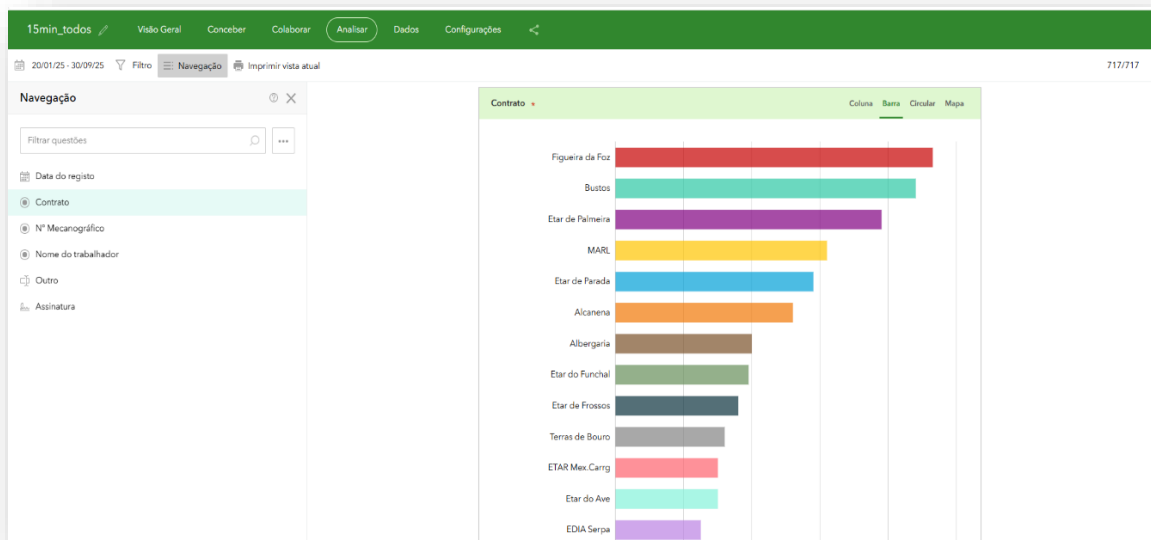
15min_todos Visão Geral Conceber Colaborar Analisar Dados Configurações

20/01/25 - 30/09/25 Filtro Navegação Imprimir vista atual 717/717

Navegação

Filtrar questões

Data do registo
Contrato
Nº Mecanográfico
Nome do trabalhador
Outro
Assinatura

Contrato

Coluna Barra Circular Mapa

Figueira da Foz
Bustos
Etar de Palmeira
MARL
Etar de Parada
Alcanena
Albergaria
Etar do Funchal
Etar de Frossos
Terras de Bouro
ETAR Mex.Carrg
Etar do Ave
EDIA Serpa